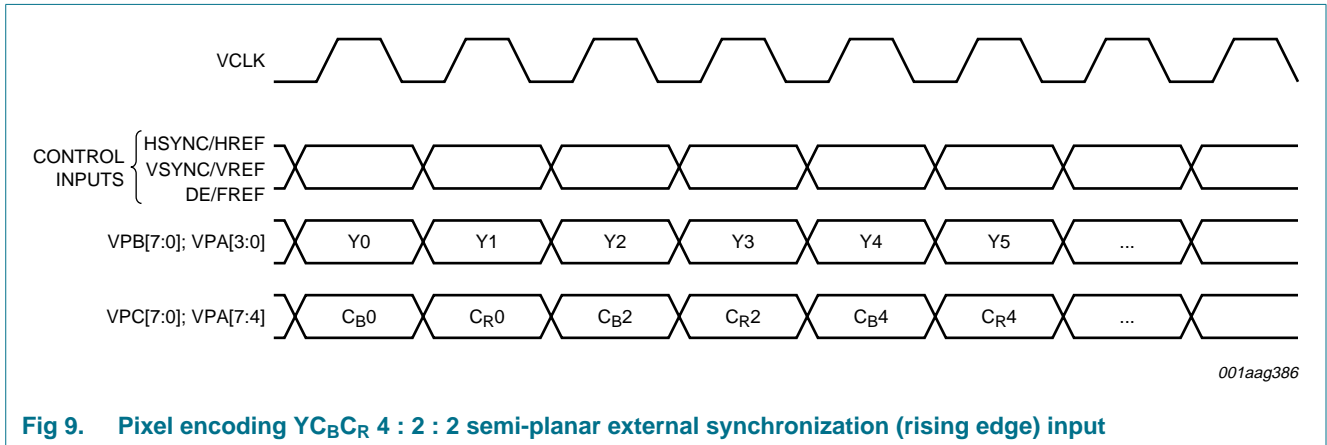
VCLK

CONTROL INPUTS

HSYNC/HREF
VSYNC/VREF
DE/FREF

VPB[7:0]; VPA[3:0]

Y0 Y1 Y2 Y3 Y4 Y5 ...

VPC[7:0]; VPA[7:4]

$C_B0$ $C_R0$ $C_B2$ $C_R2$ $C_B4$ $C_R4$ ...

001aag386

Fig 9. Pixel encoding $YC_BC_R$ 4 : 2 : 2 semi-planar external synchronization (rising edge) input